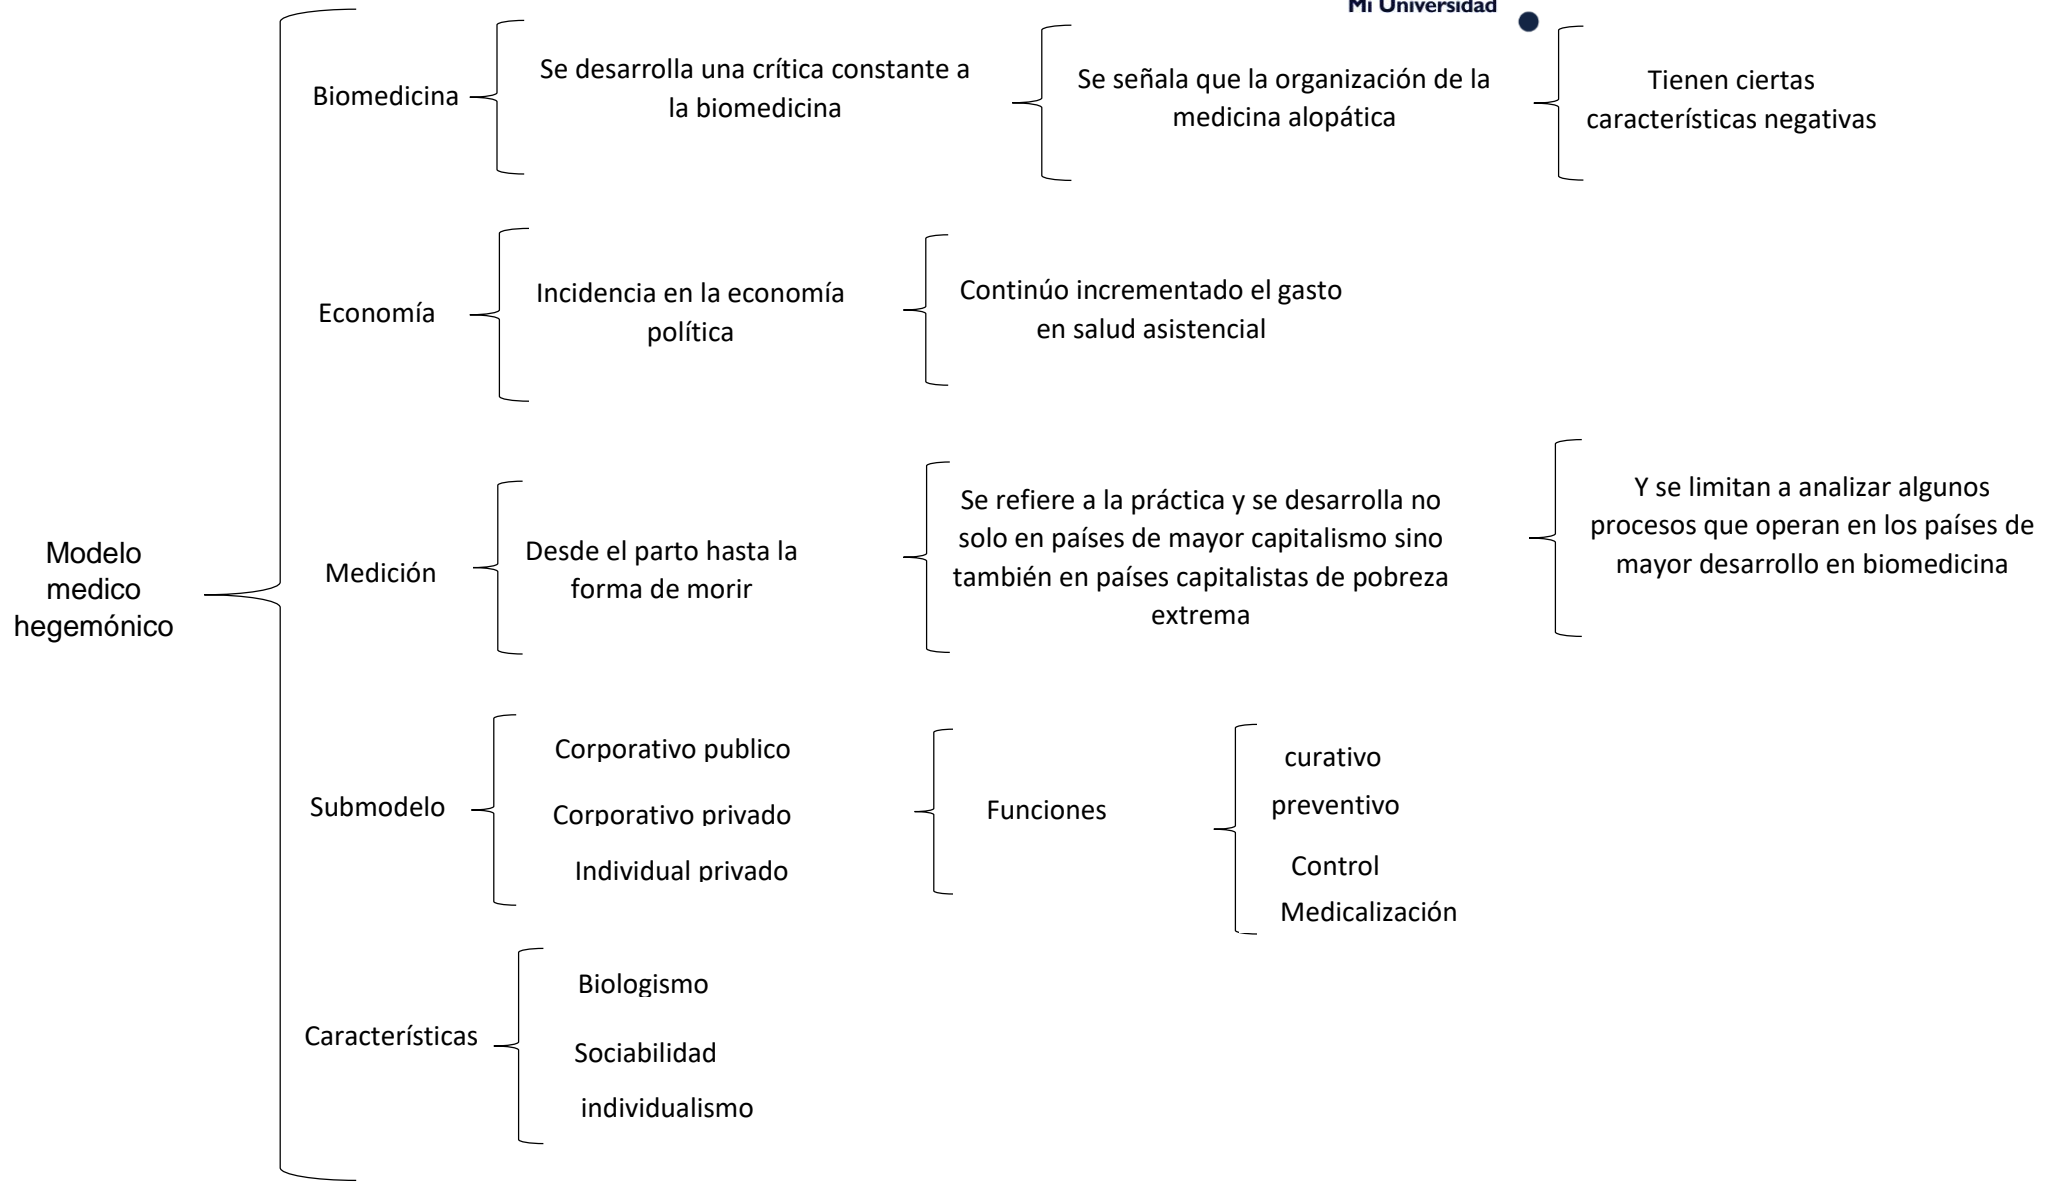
Mi Universidad

Modelo medico hegemónico

Biomedicina

Se desarrolla una crítica constante a la biomedicina

Se señala que la organización de la medicina alopática

Tienen ciertas características negativas

Economía

Incidencia en la economía política

Continúo incrementado el gasto en salud asistencial

Medición

Desde el parto hasta la forma de morir

Se refiere a la práctica y se desarrolla no solo en países de mayor capitalismo sino también en países capitalistas de pobreza extrema

Y se limitan a analizar algunos procesos que operan en los países de mayor desarrollo en biomedicina

Submodelo

Corporativo publico

Corporativo privado

Individual privado

Funciones

curativo

preventivo

Control

Medicalización

Características

Biologismo

Sociabilidad

individualismo